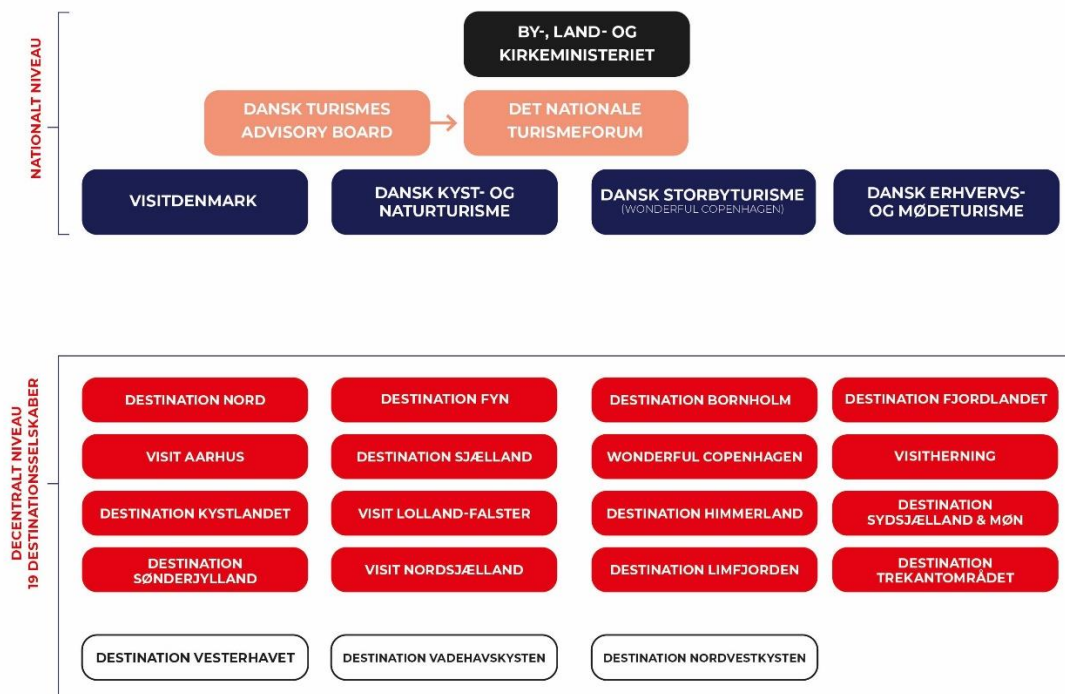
NATIONALT NIVEAU

BY-, LAND- OG KIRKEMINISTERIET

DANSK TURISMES ADVISORY BOARD

DET NATIONALE TURISMEFORUM

VISITDENMARK

DANSK KYST- OG NATURTURISME

DANSK STORBYTURISME
(WONDERFUL COPENHAGEN)

DANSK ERHVERVS- OG MØDETURISME

DECENTRALT NIVEAU
19 DESTINATIONSSELSKABER

DESTINATION NORD

DESTINATION FYN

DESTINATION BORNHOLM

DESTINATION FJORDLANDET

VISIT AARHUS

DESTINATION SJÆLLAND

WONDERFUL COPENHAGEN

VISITHERNING

DESTINATION KYSTLANDET

VISIT LOLLAND-FALSTER

DESTINATION HIMMERLAND

DESTINATION SYDSJÆLLAND & MØN

DESTINATION SØNDERJYLLAND

VISIT NORDSJÆLLAND

DESTINATION LIMFJORDEN

DESTINATION TREKANTOMRÅDET

DESTINATION VESTERHAVET

DESTINATION VADEHAVSKYSTEN

DESTINATION NORDVESTKYSTEN